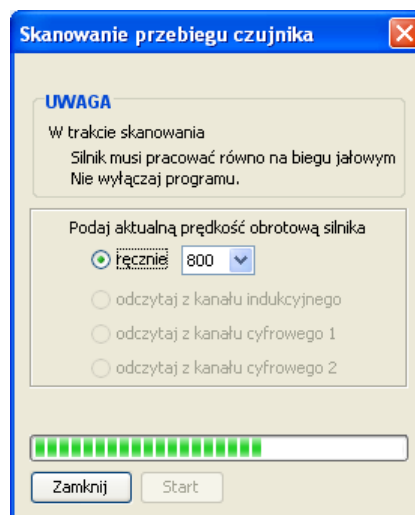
Skanowanie przebiegu czujnika

UWAGA
W trakcie skanowania
Silnik musi pracować równo na biegu jałowym
Nie wyłączaj programu.

Podaj aktualną prędkość obrotową silnika
ręcznie 800
odczytaj z kanału indukcyjnego
odczytaj z kanału cyfrowego 1
odczytaj z kanału cyfrowego 2

Zamknij Start